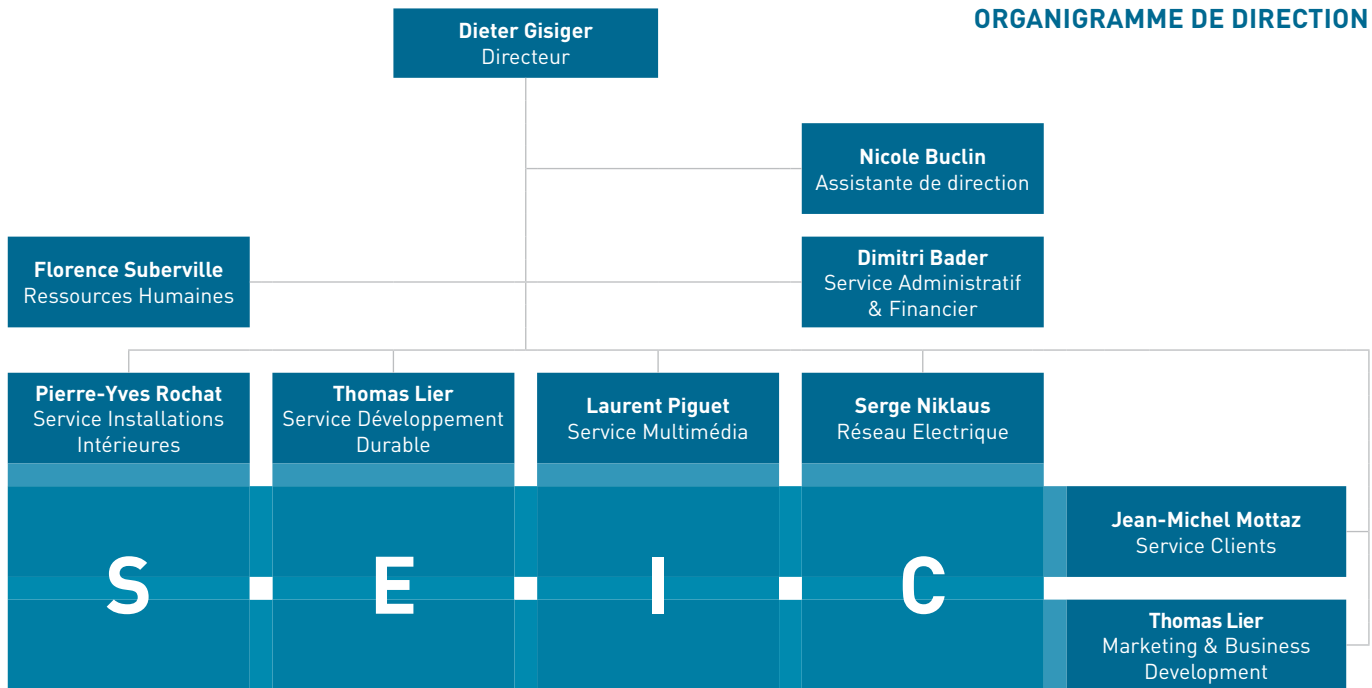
ORGANIGRAMME DE DIRECTION

Dieter Gisiger
Directeur

Nicole Buclin
Assistante de direction

Florence Suberville
Ressources Humaines

Dimitri Bader
Service Administratif & Financier

Pierre-Yves Rochat
Service Installations Intérieures

Thomas Lier
Service Développement Durable

Laurent Piguet
Service Multimédia

Serge Niklaus
Réseau Electrique

S E I C

Jean-Michel Mottaz
Service Clients

Thomas Lier
Marketing & Business Development